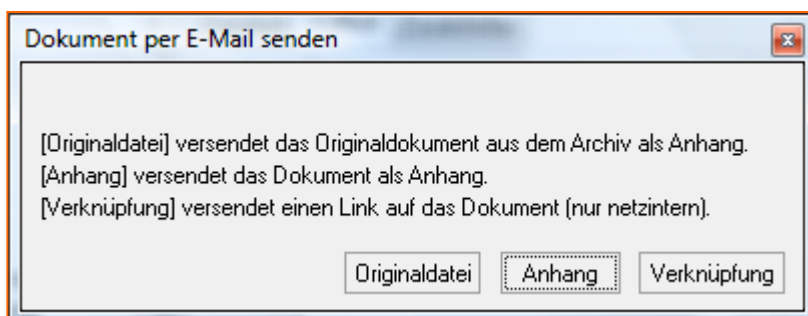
Dokument per E-Mail senden

[Originaldatei] versendet das Originaldokument aus dem Archiv als Anhang.
[Anhang] versendet das Dokument als Anhang.
[Verknüpfung] versendet einen Link auf das Dokument (nur netzintern).

Originaldatei Anhang Verknüpfung